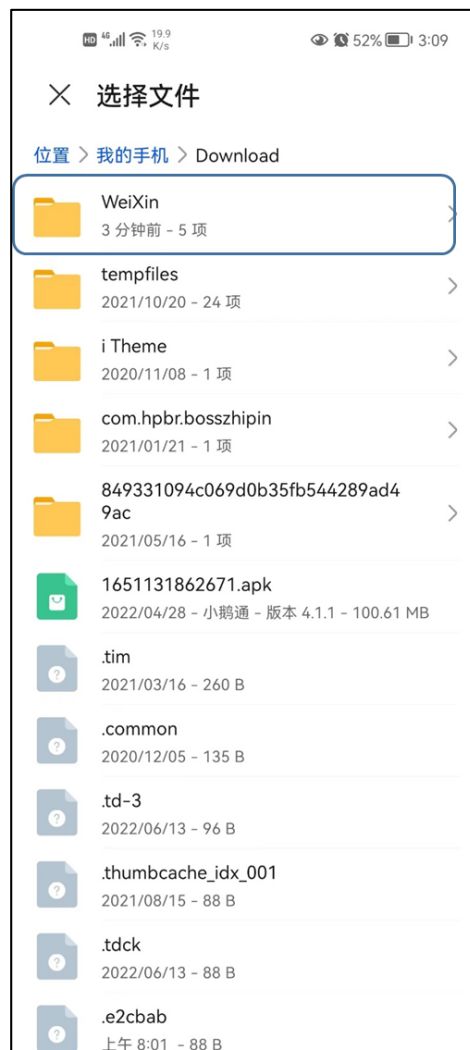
HD 4G 19.9 K/s 52% 3:09

× 选择文件

位置 > 我的手机 > Download

WeiXin
3 分钟前 - 5 项

tempfiles
2021/10/20 - 24 项

i Theme
2020/11/08 - 1 项

com.hpbr.bosszhipin
2021/01/21 - 1 项

849331094c069d0b35fb544289ad49ac
2021/05/16 - 1 项

1651131862671.apk
2022/04/28 - 小鹅通 - 版本 4.1.1 - 100.61 MB

.tim
2021/03/16 - 260 B

.common
2020/12/05 - 135 B

.td-3
2022/06/13 - 96 B

.thumbcache_idx_001
2021/08/15 - 88 B

.tdck
2022/06/13 - 88 B

.e2cbab
上午 8:01 - 88 B